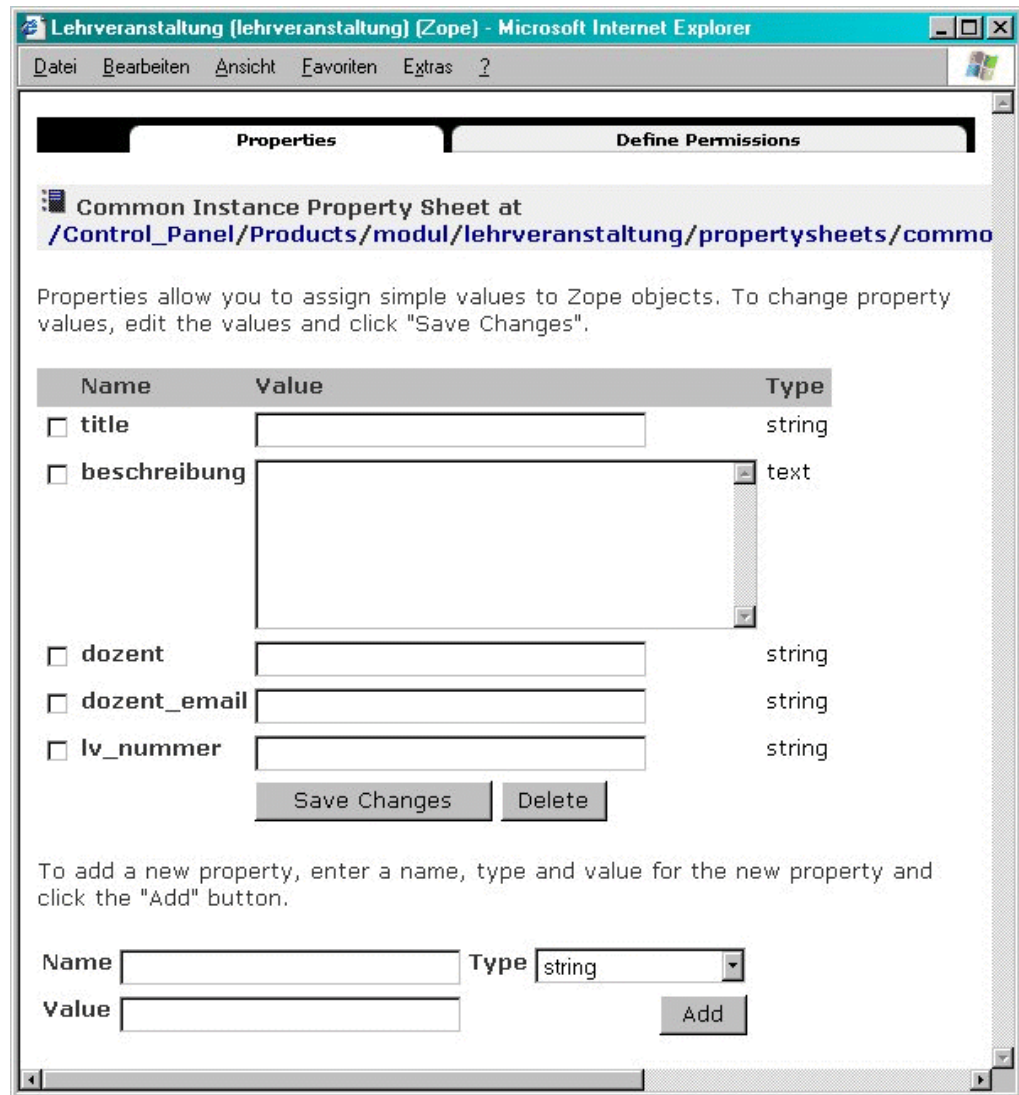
Lehrveranstaltung (lehrveranstaltung) (Zope) - Microsoft Internet Explorer

Datei Bearbeiten Ansicht Favoriten Extras ?

Properties | Define Permissions

Common Instance Property Sheet at /Control_Panel/Products/modul/lehrveranstaltung/propertysheets/commo

Properties allow you to assign simple values to Zope objects. To change property values, edit the values and click "Save Changes".

| Name | Value | Type |
|---|---|---|
| title | | string |
| beschreibung | | text |
| dozent | | string |
| dozent_email | | string |
| lv_nummer | | string |

Save Changes Delete

To add a new property, enter a name, type and value for the new property and click the "Add" button.

Name Type string

Value Add